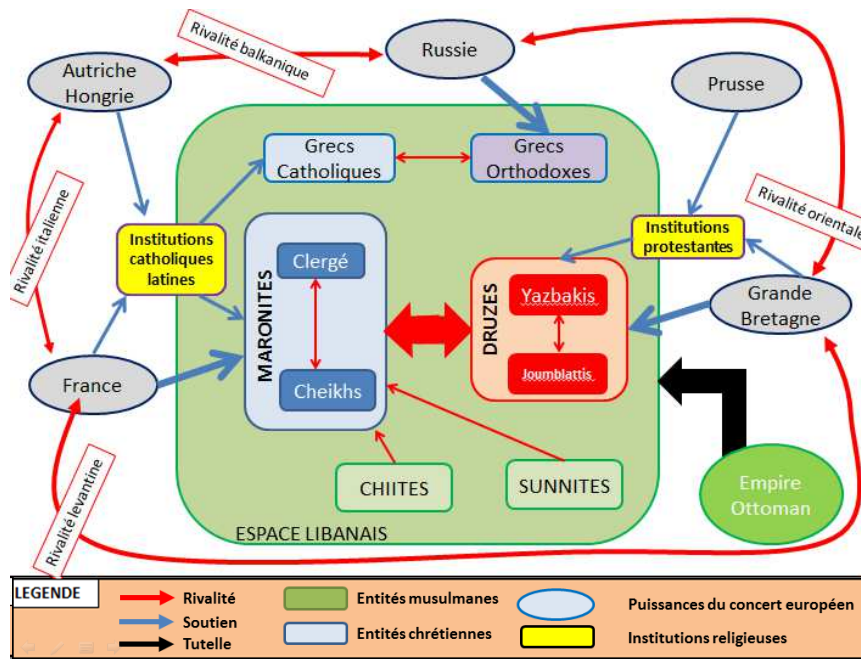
Rivalité balkanique

Autriche Hongrie

Russie

Prusse

Rivalité orientale

Rivalité italienne

Grecs Catholiques

Grecs Orthodoxes

Institutions catholiques latines

Institutions protestantes

MARONITES

Clergé

Cheikhs

DRUZES

Yazbakis

Joumblattis

Grande Bretagne

France

CHIITES

SUNNITES

Empire Ottoman

Rivalité levantine

ESPACE LIBANAIS

LEGENDE

Rivalité

Soutien

Tutelle

Entités musulmanes

Entités chrétiennes

Puissances du concert européen

Institutions religieuses